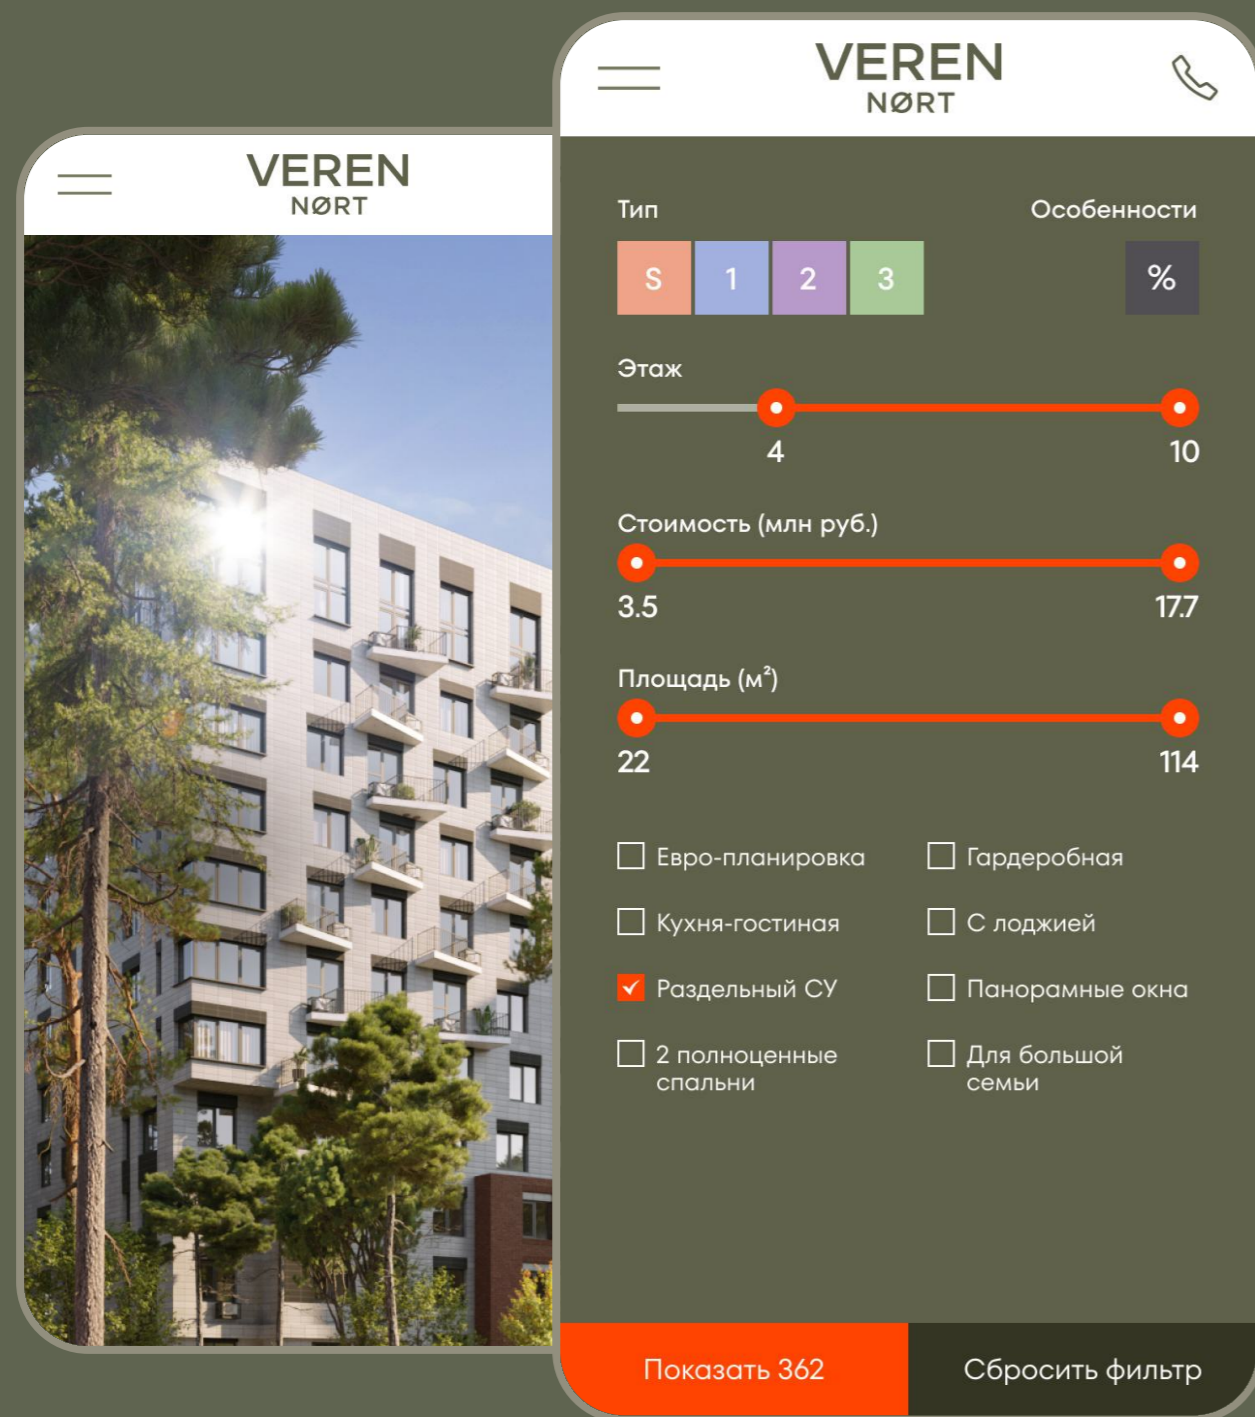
VEREN
NØRT

VEREN
NØRT

Тип

Особенности

S 1 2 3

%

Этаж

4

10

Стоимость (млн руб.)

3.5

17.7

Площадь (м²)

22

114

Евро-планировка

Гардеробная

Кухня-гостиная

С лоджией

Раздельный СУ

Панорамные окна

2 полноценные спальни

Для большой семьи

Показать 362

Сбросить фильтр